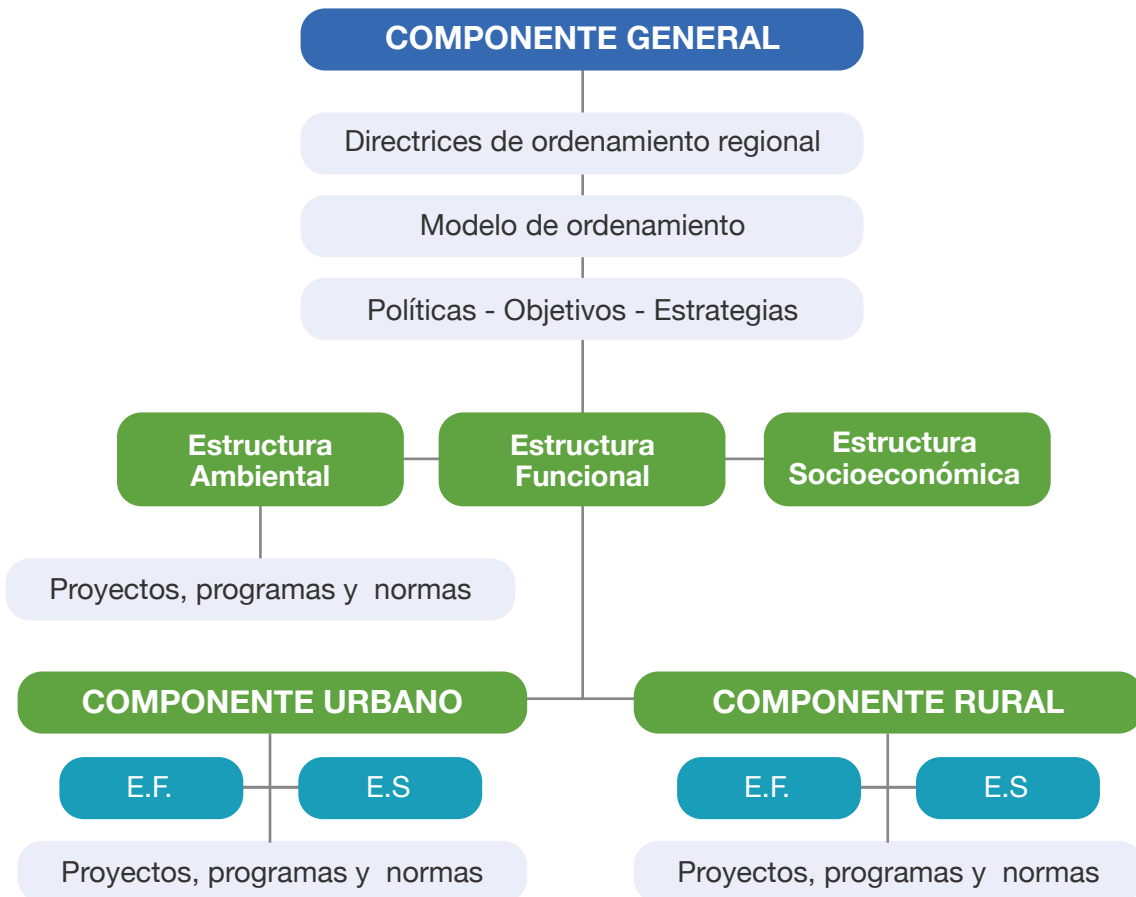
COMPONENTE GENERAL

Directrices de ordenamiento regional

Modelo de ordenamiento

Políticas - Objetivos - Estrategias

Estructura Ambiental

Estructura Funcional

Estructura Socioeconómica

Proyectos, programas y normas

COMPONENTE URBANO

COMPONENTE RURAL

E.F.

E.S

E.F.

E.S

Proyectos, programas y normas

Proyectos, programas y normas